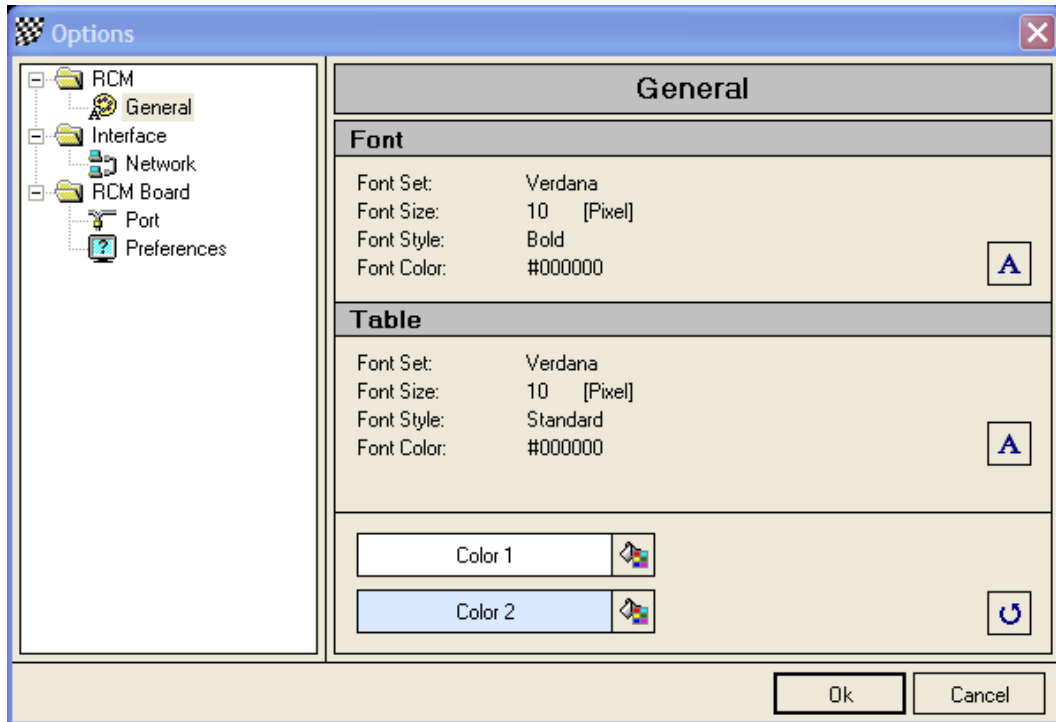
Options

RCM
General
Interface
Network
RCM Board
Port
Preferences

General

Font

Font Set: Verdana
Font Size: 10 [Pixel]
Font Style: Bold
Font Color: #000000

A

Table

Font Set: Verdana
Font Size: 10 [Pixel]
Font Style: Standard
Font Color: #000000

A

Color 1
Color 2

Ok
Cancel